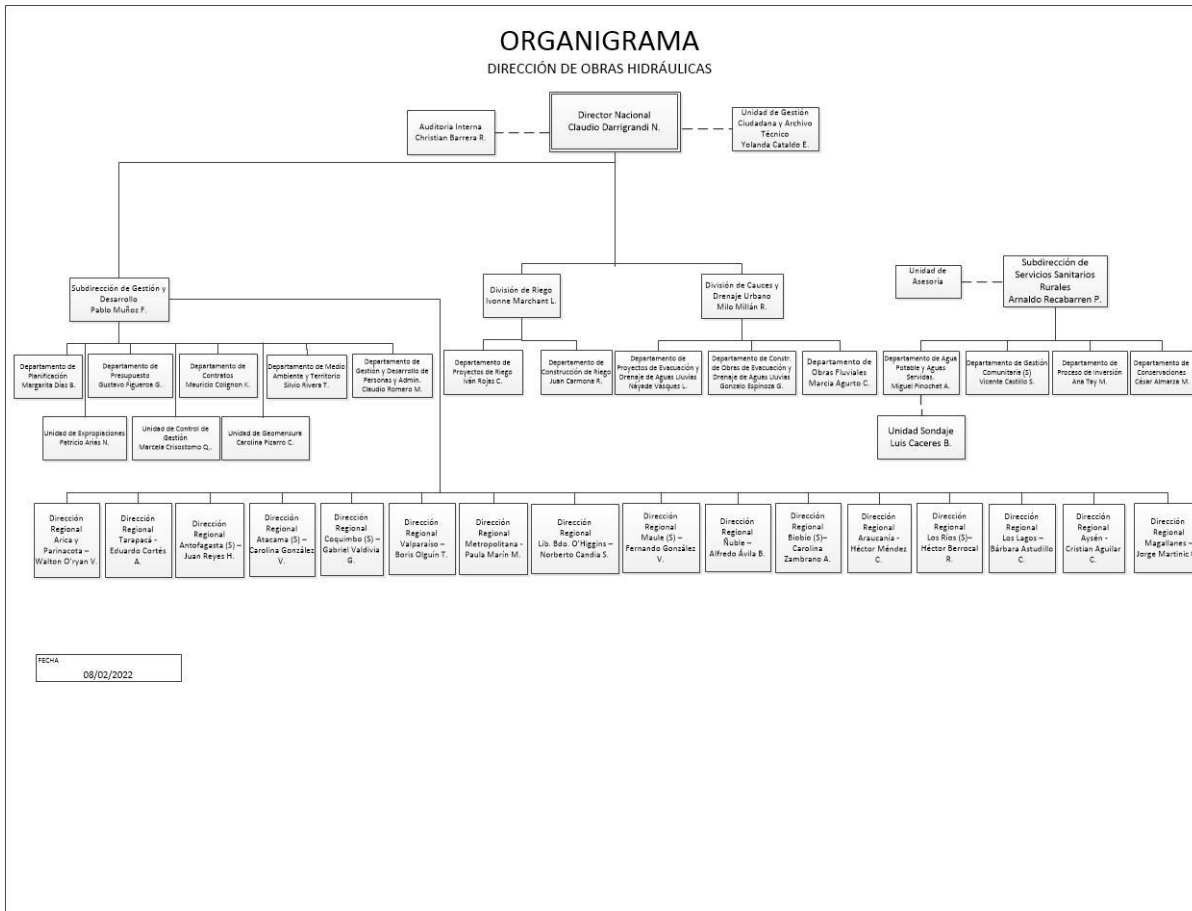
ORGANIGRAMA
DIRECCIÓN DE OBRAS HIDRÁULICAS

Director Nacional
Claudio Darrigrandi N.

Auditoria Interna
Christian Barrera R.

Unidad de Gestión Ciudadana y Archivo Técnico
Yolanda Cataldo E.

Subdirección de Gestión y Desarrollo
Pablo Muños F.

División de Riego
Ivonne Marchant L.

División de Cauces y Drenaje Urbano
Milo Millán R.

Unidad de Asesoría

Subdirección de Servicios Sanitarios Rurales
Arnaldo Recabarren P.

Departamento de Planificación
Margarita Díaz B.

Departamento de Presupuesto
Gustavo Figueroa G.

Departamento de Contratos
Mauricio Colignon K.

Departamento de Medio Ambiente y Territorio
Silvio Rivera T.

Departamento de Gestión y Desarrollo de Personas y Admin.
Claudio Romero M.

Unidad de Expropiaciones
Patricio Arias N.

Unidad de Control de Gestión
Marcela Crisostomo Q.

Unidad de Geomensura
Carolina Pizarro C.

Departamento de Proyectos de Riego
Iván Rojas C.

Departamento de Construcción de Riego
Juan Carmona R.

Departamento de Proyectos de Evacuación y Drenaje de Aguas Lluvias
Nayade Vásquez L.

Departamento de Constr. de Obras de Evacuación y Drenaje de Aguas Lluvias
Gonzalo Espinoza G.

Departamento de Obras Fluviales
Marcia Agurto C.

Departamento de Agua Potable y Aguas Servidas
Miguel Pinochet A.

Departamento de Gestión Comunitaria (S)
Vicente Castillo S.

Departamento de Proceso de Inversión
Ana Tey M.

Departamento de Conservaciones
César Almarza M.

Unidad Sondaje
Luis Caceres B.

Dirección Regional Arica y Parinacota – Walton O'ryan V.

Dirección Regional Tarapacá - Eduardo Cortés A.

Dirección Regional Antofagasta (S) – Juan Reyes H.

Dirección Regional Atacama (S) – Carolina González V.

Dirección Regional Coquimbo (S) – Gabriel Valdivia G.

Dirección Regional Valparaíso – Boris Olguín T.

Dirección Regional Metropolitana - Paula Marín M.

Dirección Regional Lib. Bdo. O'Higgins – Norberto Candia S.

Dirección Regional Maule (S) – Fernando González V.

Dirección Regional Ñuble – Alfredo Ávila B.

Dirección Regional Biobío (S)– Carolina Zambrano A.

Dirección Regional Araucanía - Héctor Méndez C.

Dirección Regional Los Ríos (S)– Héctor Berrocal R.

Dirección Regional Los Lagos – Bárbara Astudillo C.

Dirección Regional Aysén - Cristian Aguilar C.

Dirección Regional Magallanes – Jorge Martinic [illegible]

FECHA
08/02/2022